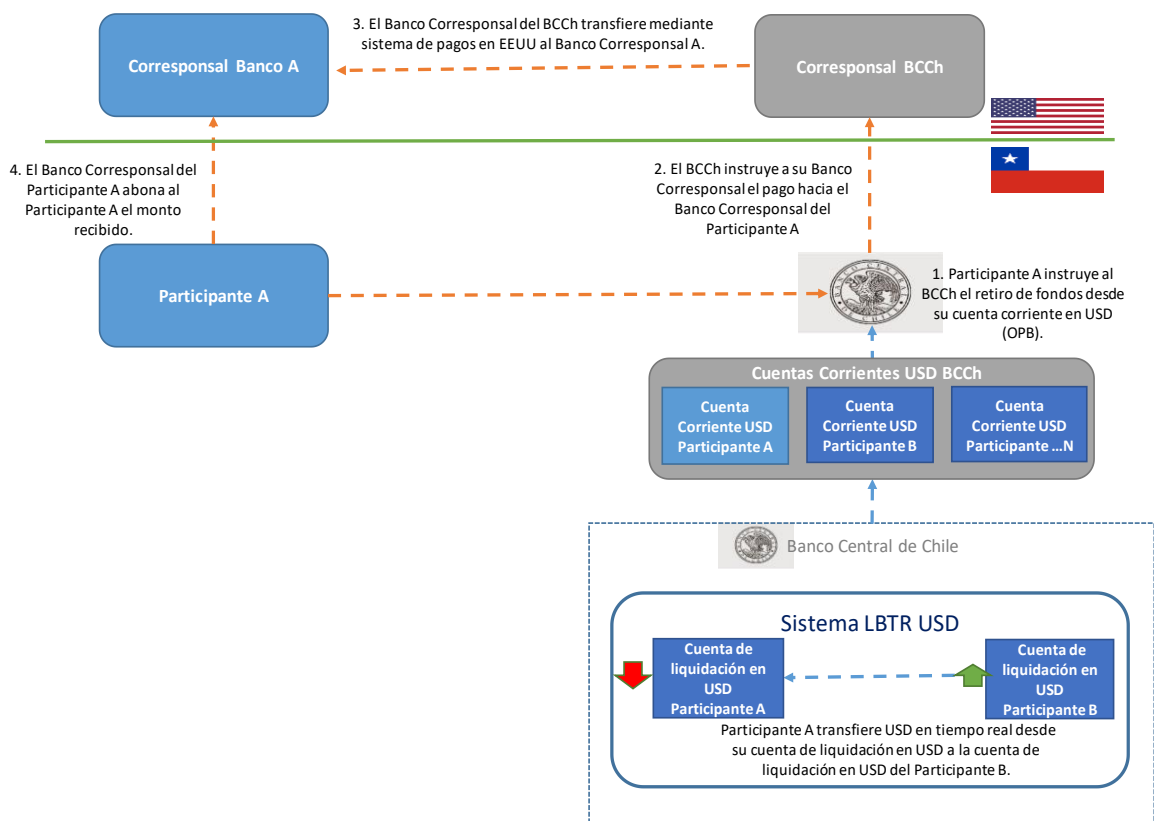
Corresponsal Banco A

3. El Banco Corresponsal del BCCh transfiere mediante sistema de pagos en EEUU al Banco Corresponsal A.

Corresponsal BCCh

4. El Banco Corresponsal del Participante A abona al Participante A el monto recibido.

2. El BCCh instruye a su Banco Corresponsal el pago hacia el Banco Corresponsal del Participante A

Participante A

1. Participante A instruye al BCCh el retiro de fondos desde su cuenta corriente en USD (OPB).

Cuentas Corrientes USD BCCh

Cuenta Corriente USD Participante A

Cuenta Corriente USD Participante B

Cuenta Corriente USD Participante ...N

Banco Central de Chile

Sistema LBTR USD

Cuenta de liquidación en USD Participante A

Cuenta de liquidación en USD Participante B

Participante A transfiere USD en tiempo real desde su cuenta de liquidación en USD a la cuenta de liquidación en USD del Participante B.